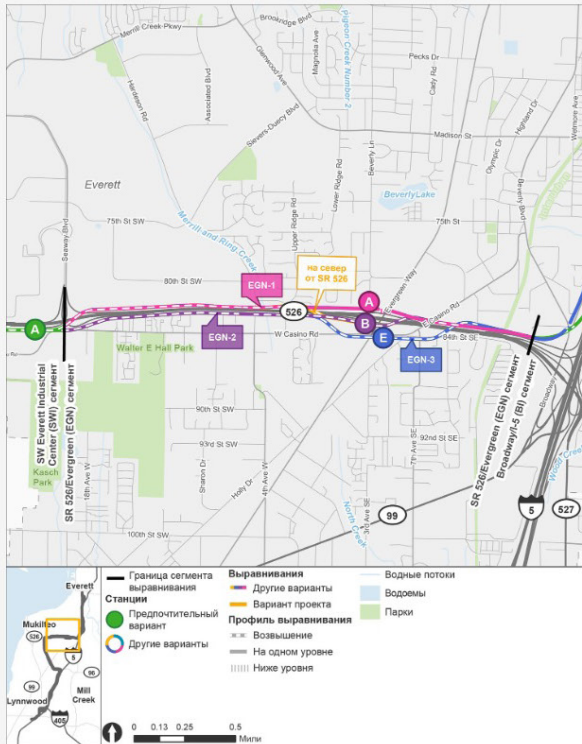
Merrill Creek Pkwy
Broadridge Dr
Pigeon Creek Number 2
Harbour Pointe Blvd
Glenwood Ave
Magnolia Ave
Pecks Dr
Cady Rd
Associated Blvd
Seaway Blvd
Sievers-Duecy Blvd
Hardeson Rd
Madison St
Beverly Ln
Olympic Dr
Highland Dr
Everett
Beverly Lake
75th St SW
75th St
Merrill and Ring Creek
Upper Ridge Rd
Lower Ridge Rd
80th St SW
EGN-1
на север от SR 526
A
526
Evergreen Way
B
E
EGN-2
W Casino Rd
E Casino Rd
94th St SE
EGN-3
Walter E Hall Park
A
SW Everett Industrial Center (SWI) сегмент
SR 526/Evergreen (EGN) сегмент
90th St SW
93rd St SW
92nd St SE
Kasch Park
Sharon Dr
Holly Dr
4th Ave W
18th Ave W
7th Ave SE
North Creek
3rd Ave SE
99
SR 526/Evergreen (EGN) сегмент
Broadway/I-5 (BI) сегмент
5
527
100th St SW
Woods Creek
Everett
Mukilteo
526
5
96
99
Mill Creek
Lynnwood
405
Граница сегмента выравнивания
Станции
Предпочтительный вариант
Другие варианты
Выравнивания
Другие варианты
Вариант проекта
Профиль выравнивания
Возвышение
На одном уровне
Ниже уровня
Водные потоки
Водоемы
Парки
0 0.13 0.25 0.5
Мили